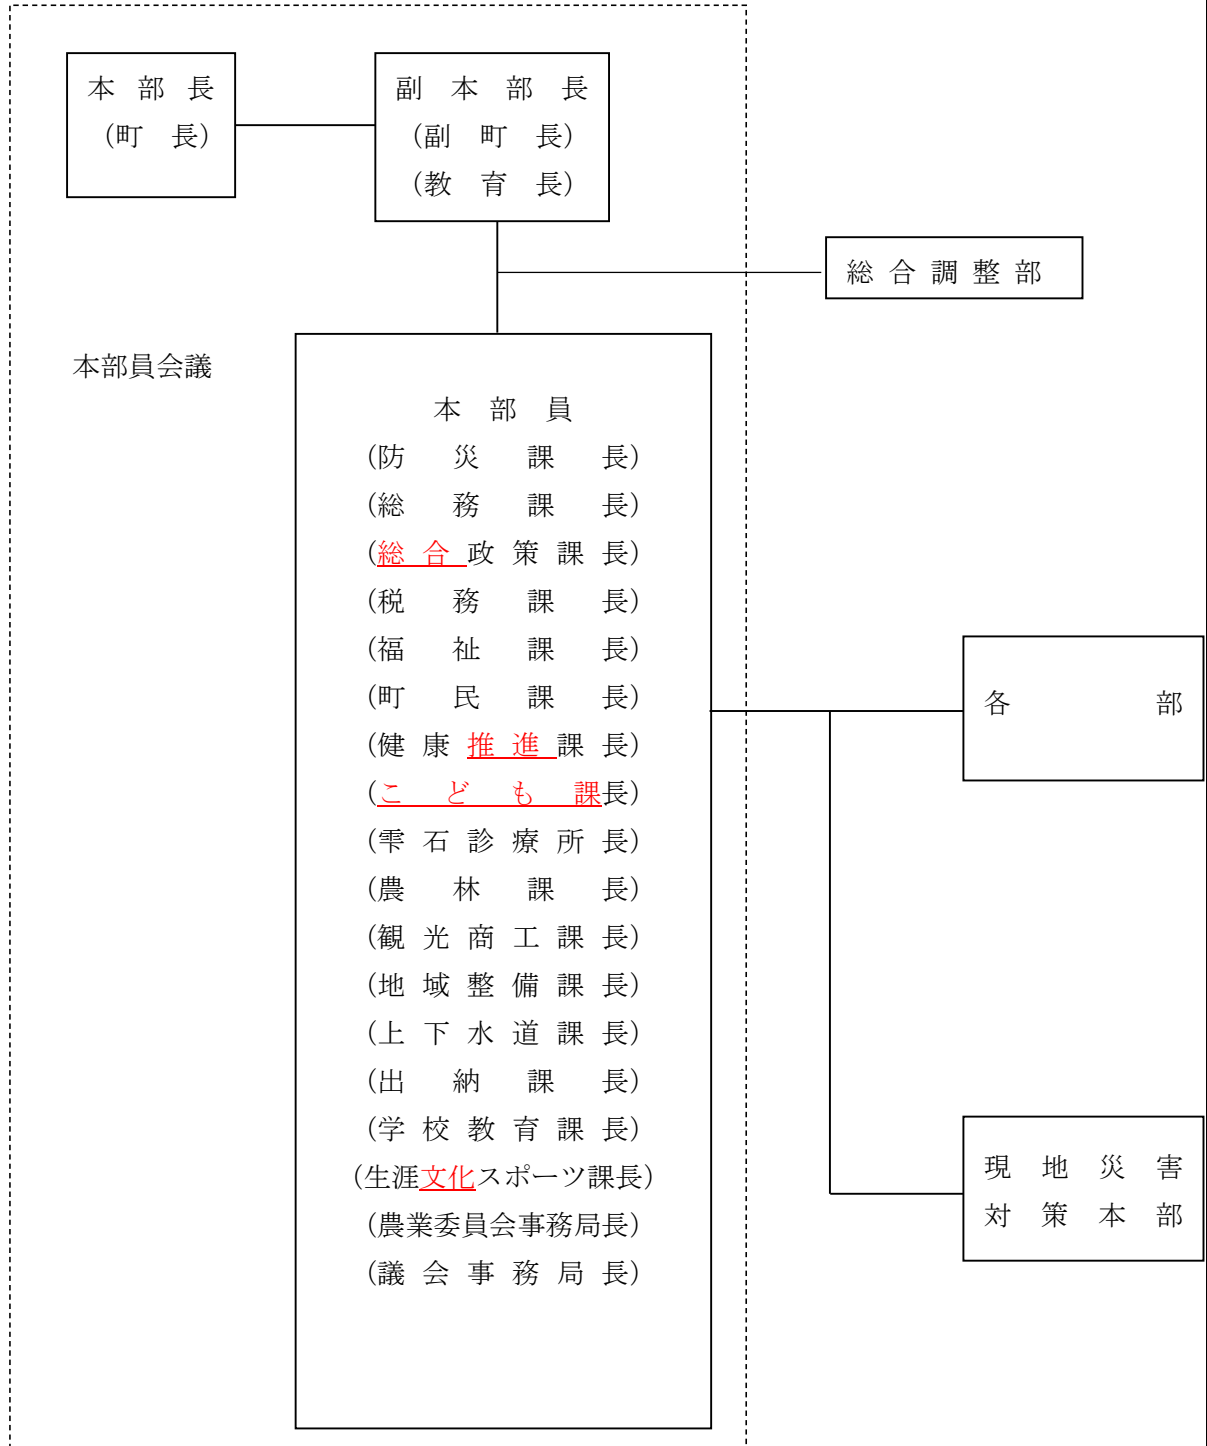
本部長
（町長）

副本部長
（副町長）
（教育長）

総合調整部

本部員会議

本部員
（防災課長）
（総務課長）
（総合政策課長）
（税務課長）
（福祉課長）
（町民課長）
（健康推進課長）
（こども課長）
（雫石診療所長）
（農林課長）
（観光商工課長）
（地域整備課長）
（上下水道課長）
（出納課長）
（学校教育課長）
（生涯文化スポーツ課長）
（農業委員会事務局長）
（議会事務局長）

各部

現地災害対策本部